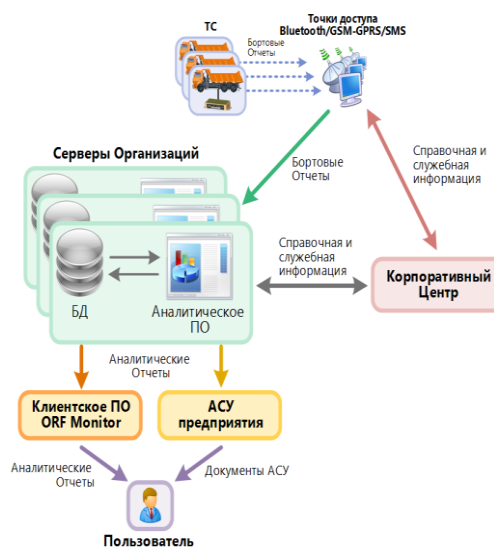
ТС

Точки доступа Bluetooth/GSM-GPRS/SMS

Бортовые Отчеты

Серверы Организаций

Бортовые Отчеты

Справочная и служебная информация

БД

Аналитическое ПО

Справочная и служебная информация

Корпоративный Центр

Аналитические Отчеты

Клиентское ПО ORF Monitor

АСУ предприятия

Аналитические Отчеты

Документы АСУ

Пользователь